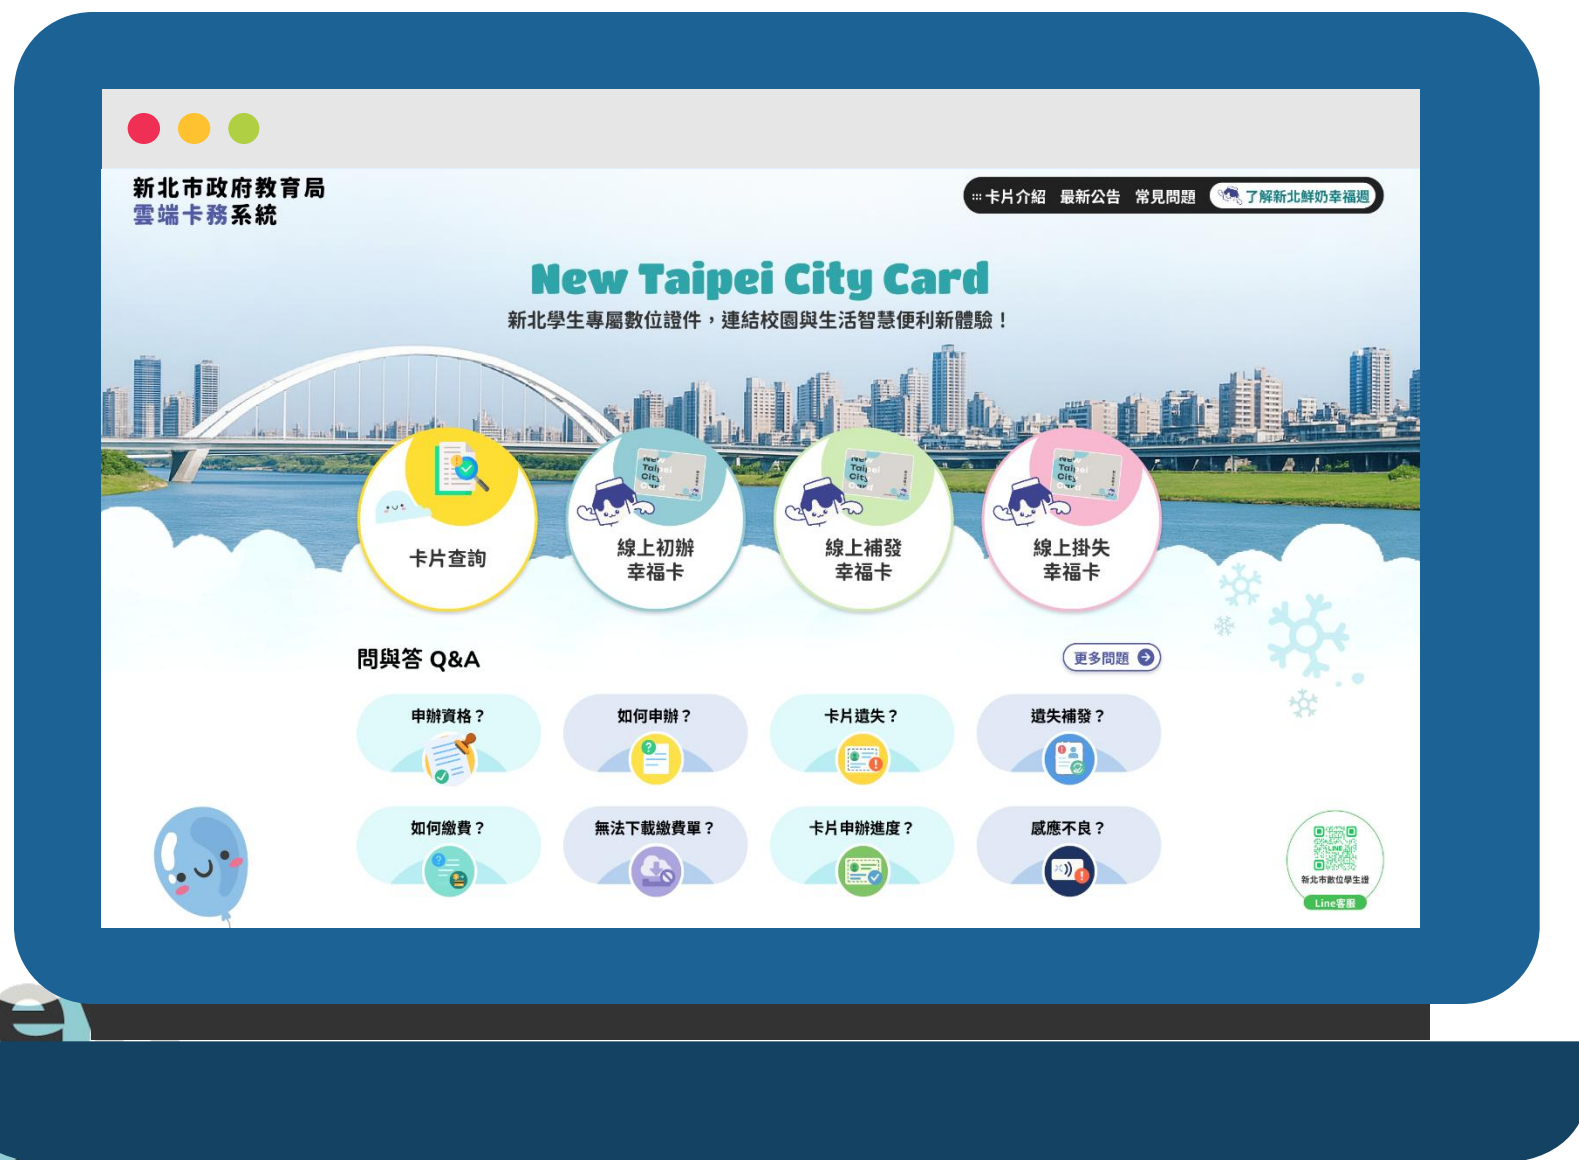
新北市政府教育局
雲端卡務系統

卡片介紹 最新公告 常見問題 了解新北鮮奶幸福週

New Taipei City Card
新北學生專屬數位證件，連結校園與生活智慧便利新體驗！

卡片查詢

線上初辦
幸福卡

線上補發
幸福卡

線上掛失
幸福卡

問與答 Q&A

更多問題

申辦資格？

如何申辦？

卡片遺失？

遺失補發？

如何繳費？

無法下載繳費單？

卡片申辦進度？

感應不良？

新北市數位學生證
Line客服